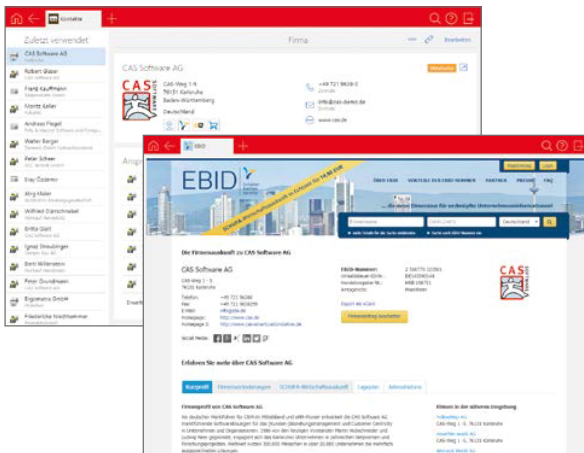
Kontakte

Zuletzt verwendet

CAS Software AG
Karlsruhe

Robert Glaser

Frank Kauffmann

Moritz Keller

Andreas Flegel

Walter Berger

Peter Scheer

Eray Özdemir

Jörg Maier

Wilfried Dürrschnabel

Britta Gärtl

Ignaz Stroubinger

Berti Willenstein

Peter Grundmann

Ergomatix GmbH

Friederike Nachtheimer

Firma

Bearbeiten

CAS Software AG

CAS-Weg 1-5
76131 Karlsruhe
Baden-Württemberg
Deutschland

+49 721 9638-0
info@cas-demo.de
www.cas.de

EBID

EBID

ÜBER EBID   VORTEILE EIN FIRMEN-NUMMER   PARTNER   PRESSE   FAQ

Deutschland

Die Firmenauskunft zu CAS Software AG

CAS Software AG

CAS-Weg 1 - 5
76131 Karlsruhe

Telefon: +49 721 96380
Fax: +49 721 9638299
E-Mail: info@cas.de
Homepage: http://www.cas.de

Social Media:

EBID-Nummer: 2 506770 32061
Umsatzsteuer-ID: DE143593148
Handelsregister-Nr.: HRB 106751
Amtsgericht: Mannheim

Export als vCard

Firmeneintrag bearbeiten

Erfahren Sie mehr über CAS Software AG

Kurzprofil   Firmenverbindungen   SCHUFA-Wirtschaftsauskunft   Lageplan   Jahresabschluss

Firmenprofil von CAS Software AG

Firmen in der näheren Umgebung

CAS-Weg 1 - 5, 76131 Karlsruhe

CAS-Weg 1 - 5, 76131 Karlsruhe